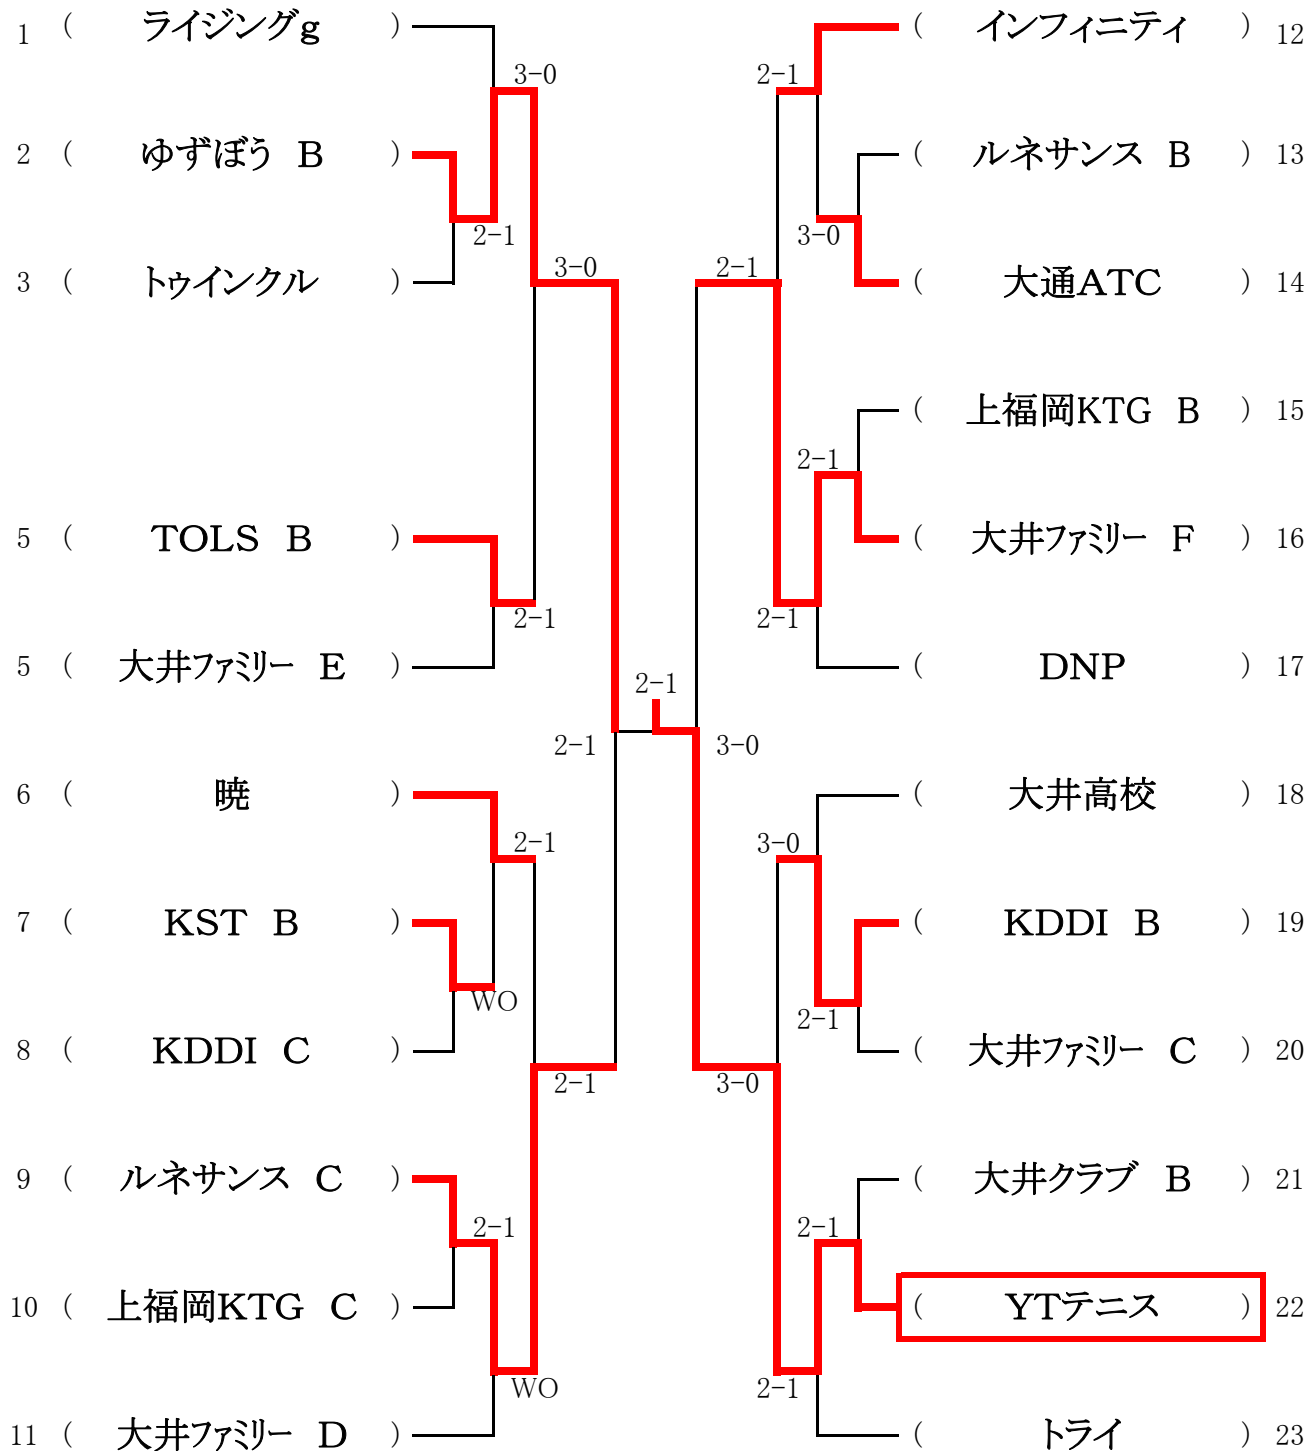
1 ( ライジングg )
2 ( ゆずぼう B )
3 ( トゥインクル )
5 ( TOLS B )
5 ( 大井ファミリー E )
6 ( 暁 )
7 ( KST B )
8 ( KDDI C )
9 ( ルネサンス C )
10 ( 上福岡KTG C )
11 ( 大井ファミリー D )

( インフィニティ ) 12
( ルネサンス B ) 13
( 大通ATC ) 14
( 上福岡KTG B ) 15
( 大井ファミリー F ) 16
( DNP ) 17
( 大井高校 ) 18
( KDDI B ) 19
( 大井ファミリー C ) 20
( 大井クラブ B ) 21
( YTテニス ) 22
( トライ ) 23

3-0
2-1
3-0
2-1
2-1
WO
2-1
2-1
WO
2-1
2-1
2-1
3-0
2-1
2-1
2-1
2-1
3-0
3-0
2-1
3-0
2-1
2-1